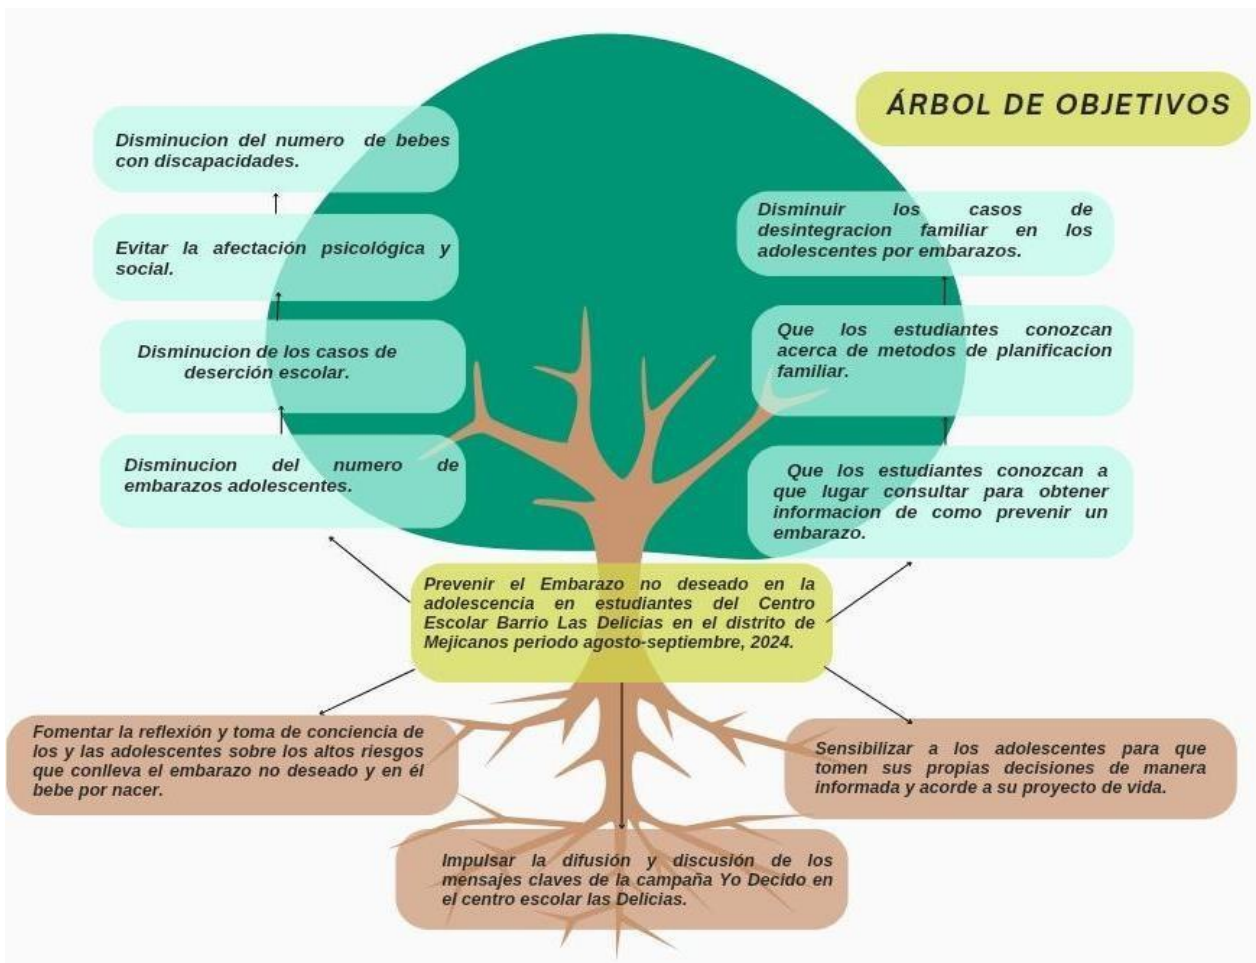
ÁRBOL DE OBJETIVOS

Disminucion del numero de bebes con discapacidades.

Evitar la afectación psicológica y social.

Disminucion de los casos de deserción escolar.

Disminucion del numero de embarazos adolescentes.

Disminuir los casos de desintegracion familiar en los adolescentes por embarazos.

Que los estudiantes conozcan acerca de metodos de planificacion familiar.

Que los estudiantes conozcan a que lugar consultar para obtener informacion de como prevenir un embarazo.

Prevenir el Embarazo no deseado en la adolescencia en estudiantes del Centro Escolar Barrio Las Delicias en el distrito de Mejicanos periodo agosto-septiembre, 2024.

Fomentar la reflexión y toma de conciencia de los y las adolescentes sobre los altos riesgos que conlleva el embarazo no deseado y en él bebe por nacer.

Sensibilizar a los adolescentes para que tomen sus propias decisiones de manera informada y acorde a su proyecto de vida.

Impulsar la difusión y discusión de los mensajes claves de la campaña Yo Decido en el centro escolar las Delicias.